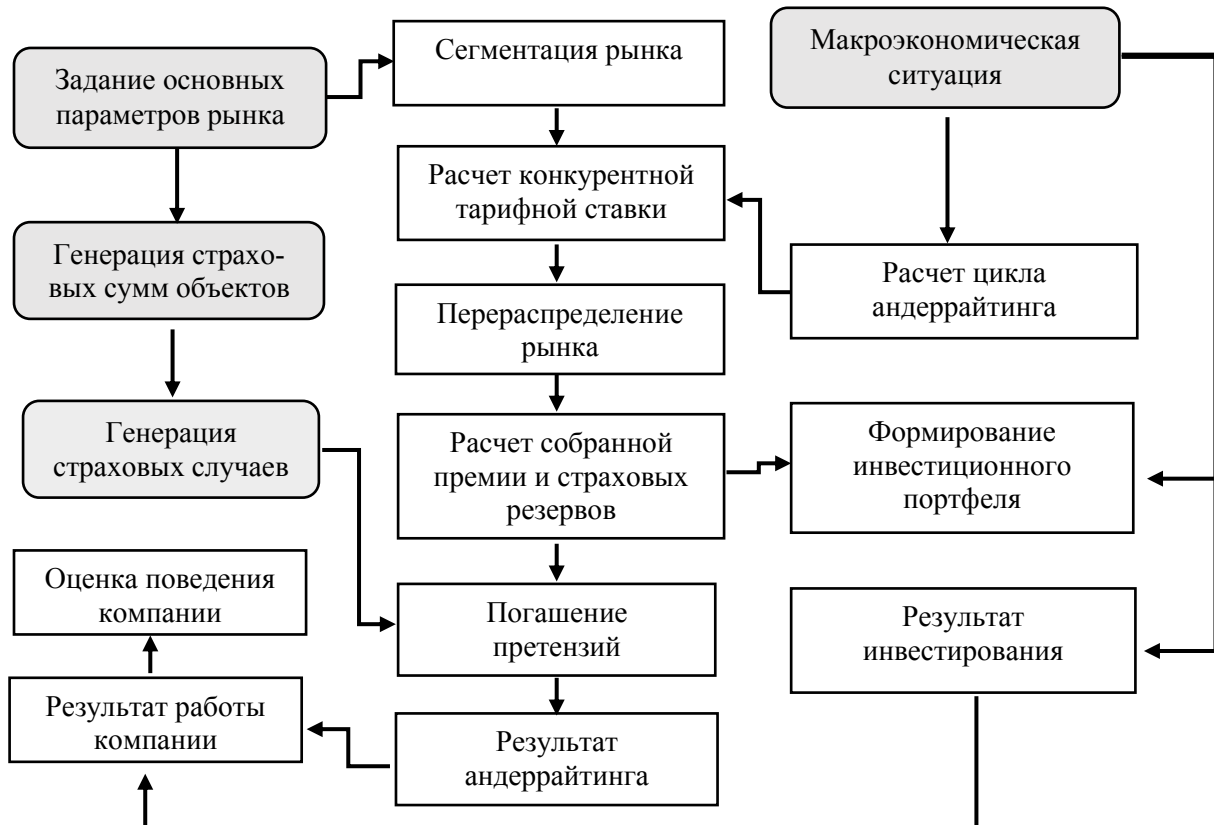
Задание основных параметров рынка

Сегментация рынка

Макроэкономическая ситуация

Расчет конкурентной тарифной ставки

Генерация страховых сумм объектов

Расчет цикла андеррайтинга

Перераспределение рынка

Генерация страховых случаев

Расчет собранной премии и страховых резервов

Формирование инвестиционного портфеля

Оценка поведения компании

Погашение претензий

Результат инвестирования

Результат работы компании

Результат андеррайтинга